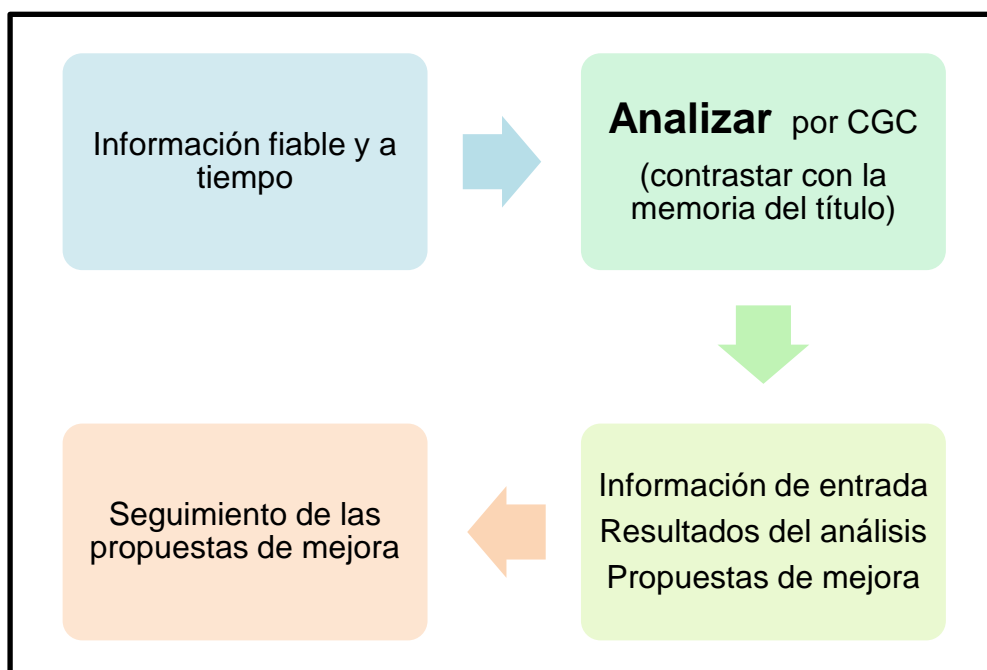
Información fiable y a tiempo

**Analizar** por CGC
(contrastar con la memoria del título)

Información de entrada
Resultados del análisis
Propuestas de mejora

Seguimiento de las propuestas de mejora